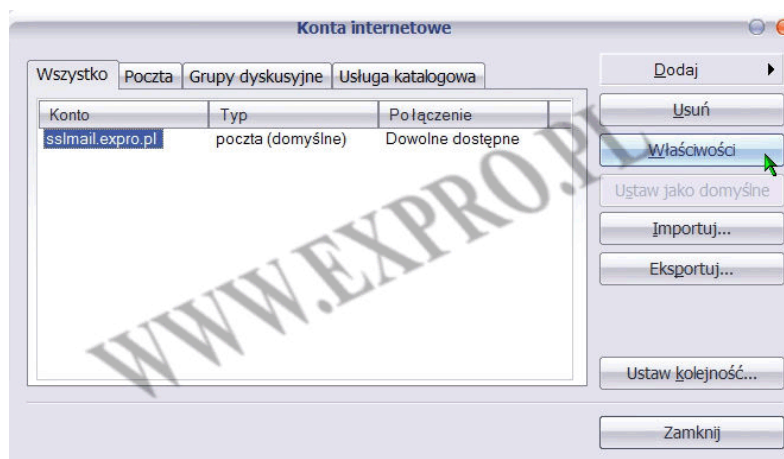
Konta internetowe

Wszystko | Poczta | Grupy dyskusyjne | Usługa katalogowa

| Konto | Typ | Połączenie |
|---|---|---|
| sslmail.expro.pl | poczta (domyślne) | Dowolne dostępne |

Dodaj
Usuń
Właściwości
Ustaw jako domyślne
Importuj...
Eksportuj...
Ustaw kolejność...
Zamknij

WWW.EXPRO.PL